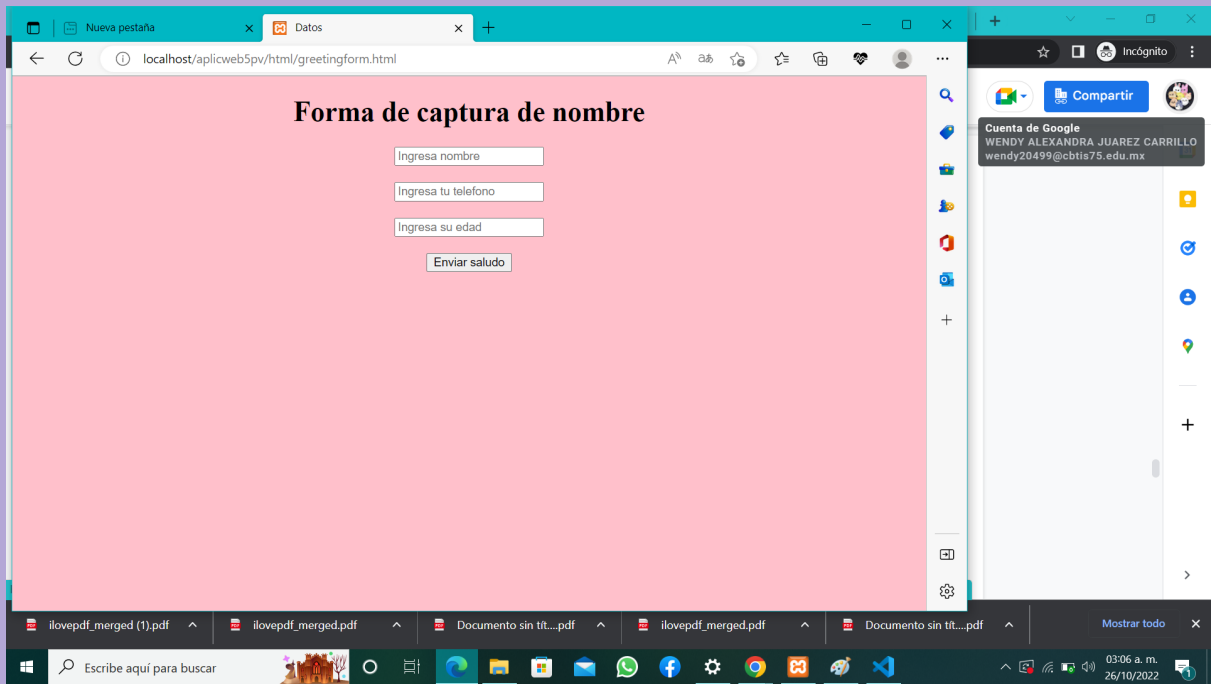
Nueva pestaña
Datos
localhost/aplicweb5pv/html/greetingform.html
Incógnito
Compartir
Cuenta de Google
WENDY ALEXANDRA JUAREZ CARRILLO
wendy20499@cbtis75.edu.mx

Forma de captura de nombre

Ingresa nombre

Ingresa tu telefono

Ingresa su edad

Enviar saludo

ilovepdf_merged (1).pdf
ilovepdf_merged.pdf
Documento sin tít....pdf
ilovepdf_merged.pdf
Documento sin tít....pdf
Mostrar todo

Escribe aquí para buscar
03:06 a. m.
26/10/2022